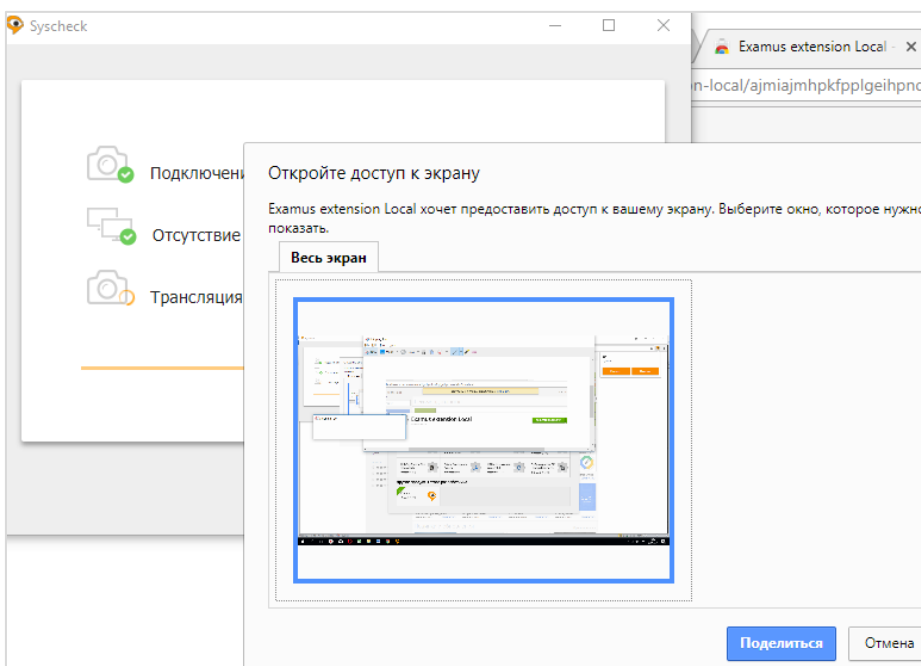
Syscheck

Подключени

Отсутствие

Трансляция

Examus extension Local -

n-local/ajmiajmhpkfpplgeihpnc

Откройте доступ к экрану

Examus extension Local хочет предоставить доступ к вашему экрану. Выберите окно, которое нужно показать.

Весь экран

Поделиться

Отмена